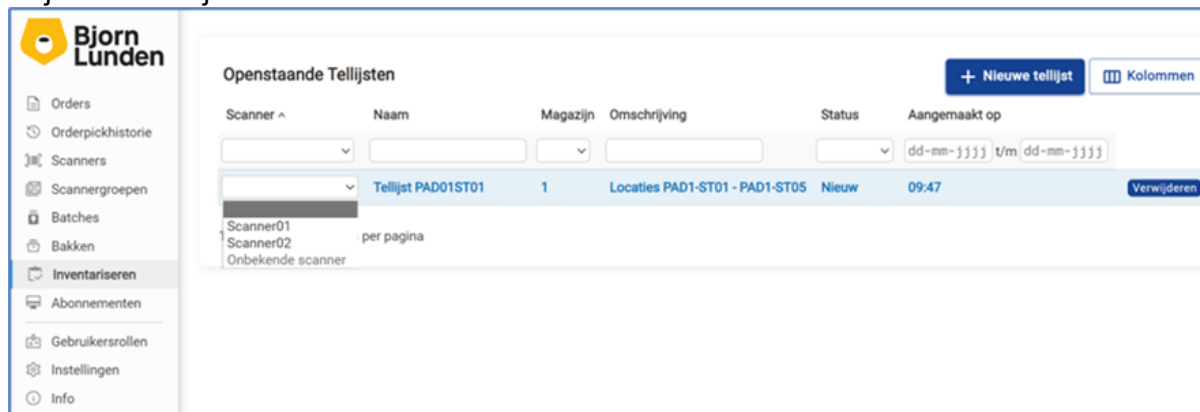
Bjorn Lunden

Orders
Orderpickhistorie
Scanners
Scannergroepen
Batches
Bakken
Inventariseren
Abonnementen
Gebruikersrollen
Instellingen
Info

Openstaande Tellijsten

+ Nieuwe tellijst
Kolommen

| Scanner ^ | Naam | Magazijn | Omschrijving | Status | Aangemaakt op | |
|---|---|---|---|---|---|---|
| | | | | | dd-mm-jjjj t/m dd-mm-jjjj | |
| | Tellijst PAD01ST01 | 1 | Locaties PAD1-ST01 - PAD1-ST05 | Nieuw | 09:47 | Verwijderen |

Scanner01
Scanner02
Onbekende scanner

per pagina